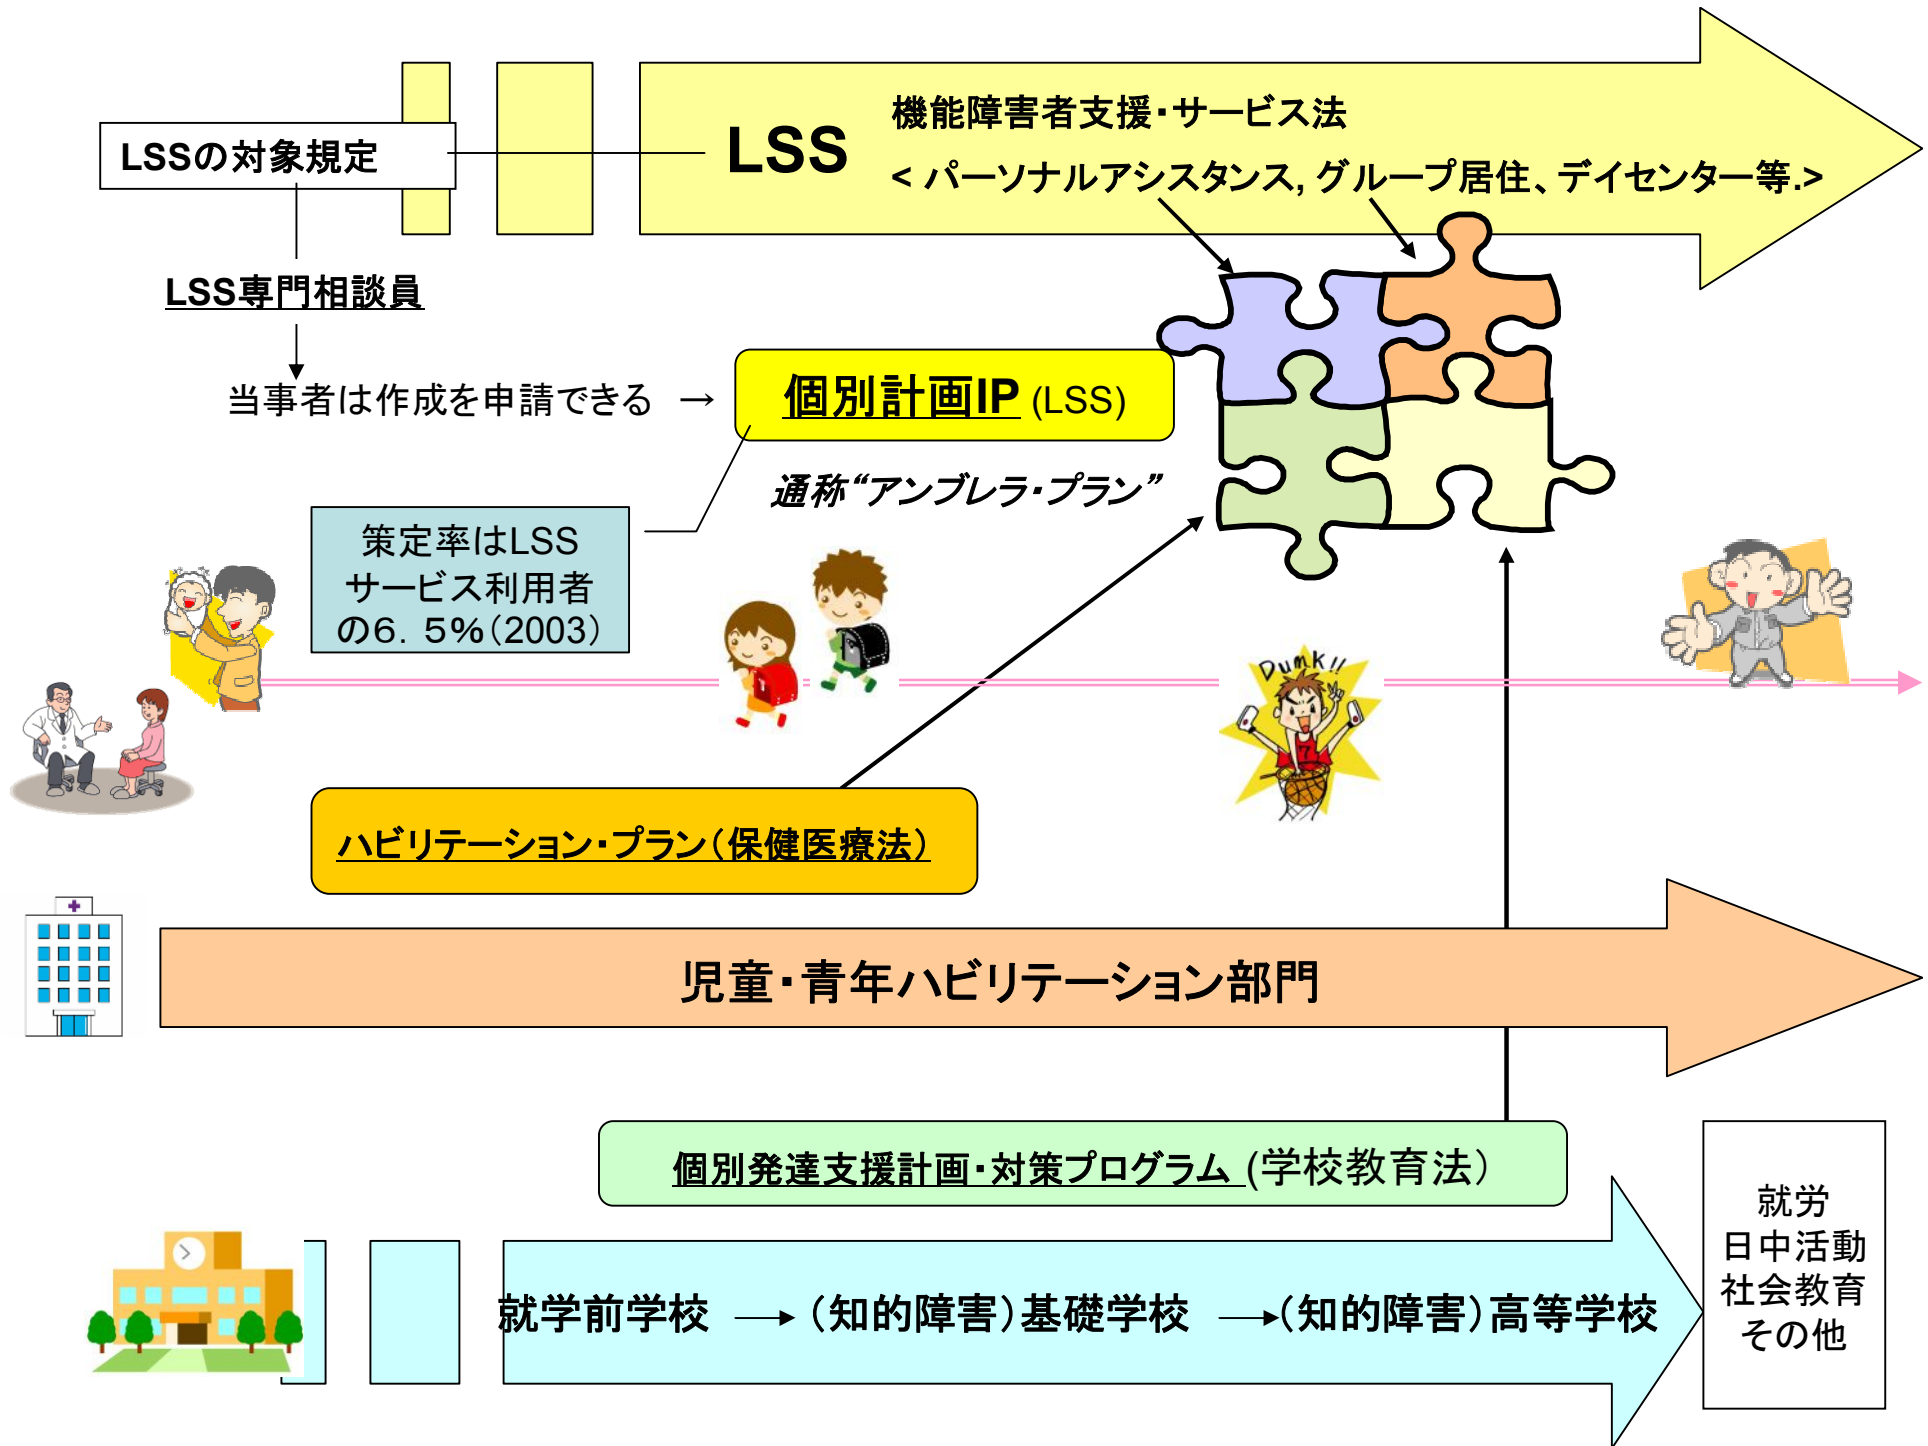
LSSの対象規定

LSS

機能障害者支援・サービス法

< パーソナルアシスタンス, グループ居住、デイセンター等.>

LSS専門相談員

当事者は作成を申請できる →

個別計画IP (LSS)

通称"アンブレラ・プラン"

策定率はLSSサービス利用者の6．5%(2003)

Dunk!!

ハビリテーション・プラン(保健医療法)

児童・青年ハビリテーション部門

個別発達支援計画・対策プログラム (学校教育法)

就学前学校 → (知的障害)基礎学校 → (知的障害)高等学校

就労
日中活動
社会教育
その他